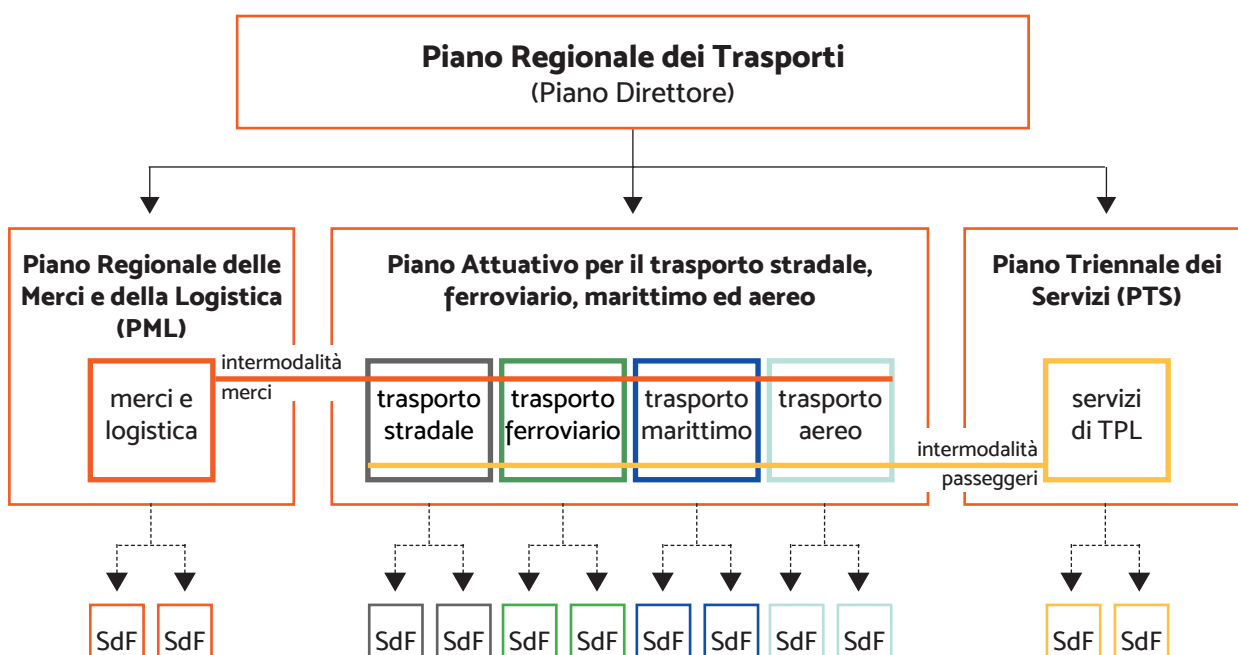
Piano Regionale dei Trasporti
(Piano Direttore)

Piano Regionale delle Merci e della Logistica (PML)

merci e logistica

intermodalità merci

Piano Attuativo per il trasporto stradale, ferroviario, marittimo ed aereo

trasporto stradale

trasporto ferroviario

trasporto marittimo

trasporto aereo

intermodalità passeggeri

Piano Triennale dei Servizi (PTS)

servizi di TPL

SdF SdF

SdF SdF SdF SdF SdF SdF SdF SdF

SdF SdF